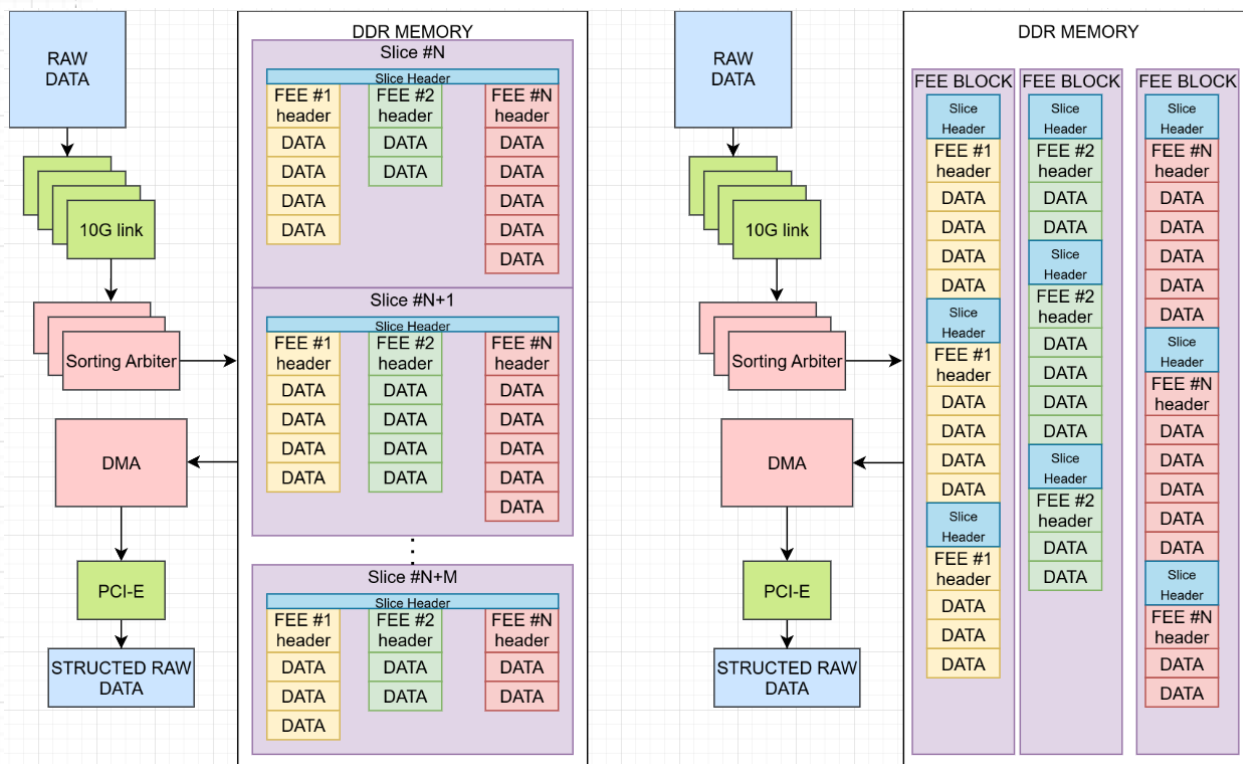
RAW DATA

10G link

Sorting Arbiter

DMA

PCI-E

STRUCTED RAW DATA

DDR MEMORY

Slice #N

Slice Header

FEE #1 header
DATA
DATA
DATA
DATA

FEE #2 header
DATA
DATA

FEE #N header
DATA
DATA
DATA
DATA
DATA

Slice #N+1

Slice Header

FEE #1 header
DATA
DATA
DATA
DATA
DATA

FEE #2 header
DATA
DATA
DATA
DATA
DATA

FEE #N header
DATA
DATA
DATA
DATA
DATA
DATA

⋮

Slice #N+M

Slice Header

FEE #1 header
DATA
DATA
DATA

FEE #2 header
DATA
DATA

FEE #N header
DATA
DATA

RAW DATA

10G link

Sorting Arbiter

DMA

PCI-E

STRUCTED RAW DATA

DDR MEMORY

FEE BLOCK
Slice Header
FEE #1 header
DATA
DATA
DATA
DATA
DATA
Slice Header
FEE #1 header
DATA
DATA
DATA
DATA
Slice Header
FEE #1 header
DATA
DATA
DATA

FEE BLOCK
Slice Header
FEE #2 header
DATA
DATA
DATA
Slice Header
FEE #2 header
DATA
DATA
DATA
DATA
Slice Header
FEE #2 header
DATA
DATA

FEE BLOCK
Slice Header
FEE #N header
DATA
DATA
DATA
DATA
DATA
DATA
Slice Header
FEE #N header
DATA
DATA
DATA
DATA
DATA
DATA
Slice Header
FEE #N header
DATA
DATA